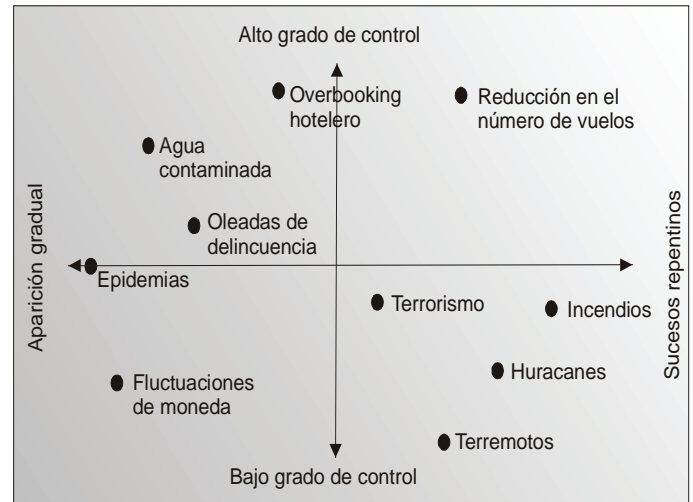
Alto grado de control

Overbooking hotelero

Reducción en el número de vuelos

Agua contaminada

Oleadas de delincuencia

Aparición gradual

Sucesos repentinos

Epidemias

Terrorismo

Incendios

Huracanes

Fluctuaciones de moneda

Terremotos

Bajo grado de control